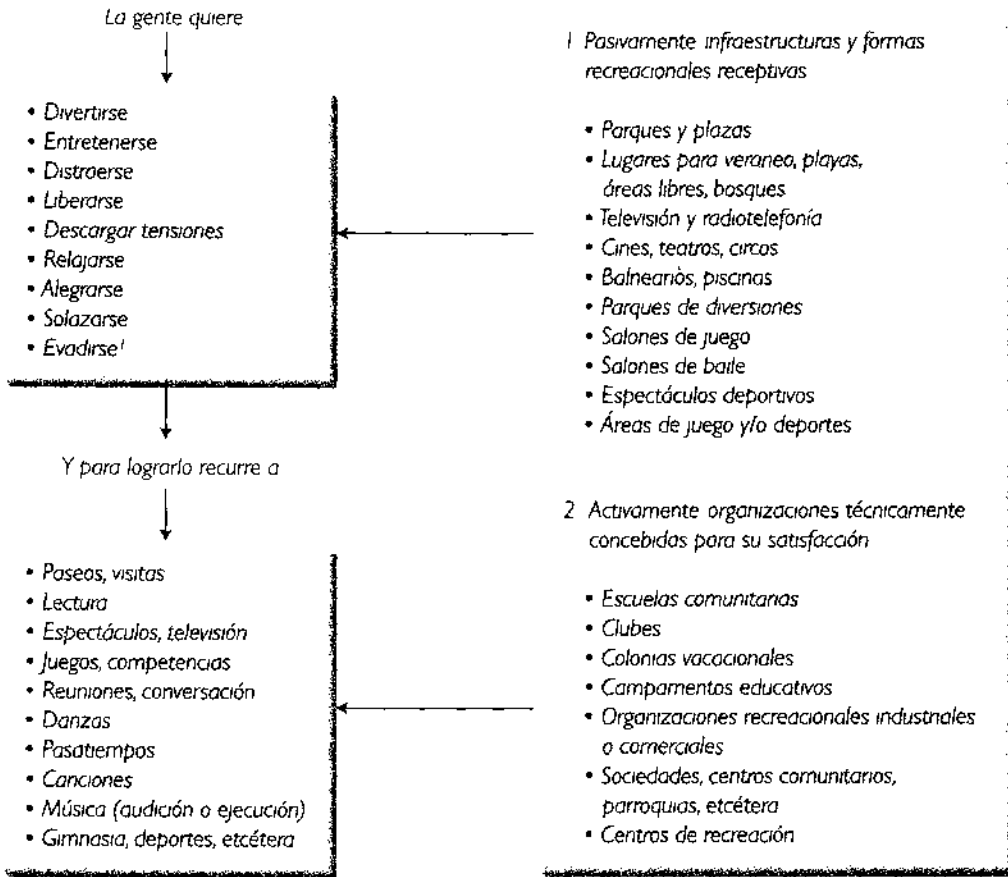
La gente quiere

• Divertirse
• Entretenerse
• Distraerse
• Liberarse
• Descargar tensiones
• Relajarse
• Alegrarse
• Solazarse
• Evadirse$^1$

Y para lograrlo recurre a

• Paseos, visitas
• Lectura
• Espectáculos, televisión
• Juegos, competencias
• Reuniones, conversación
• Danzas
• Pasatiempos
• Canciones
• Música (audición o ejecución)
• Gimnasia, deportes, etcétera

1 Pasivamente infraestructuras y formas recreacionales receptivas

• Parques y plazas
• Lugares para veraneo, playas, áreas libres, bosques
• Televisión y radiotelefonía
• Cines, teatros, circos
• Balnearios, piscinas
• Parques de diversiones
• Salones de juego
• Salones de baile
• Espectáculos deportivos
• Áreas de juego y/o deportes

2 Activamente organizaciones técnicamente concebidas para su satisfacción

• Escuelas comunitarias
• Clubes
• Colonias vacacionales
• Campamentos educativos
• Organizaciones recreacionales industriales o comerciales
• Sociedades, centros comunitarios, parroquias, etcétera
• Centros de recreación